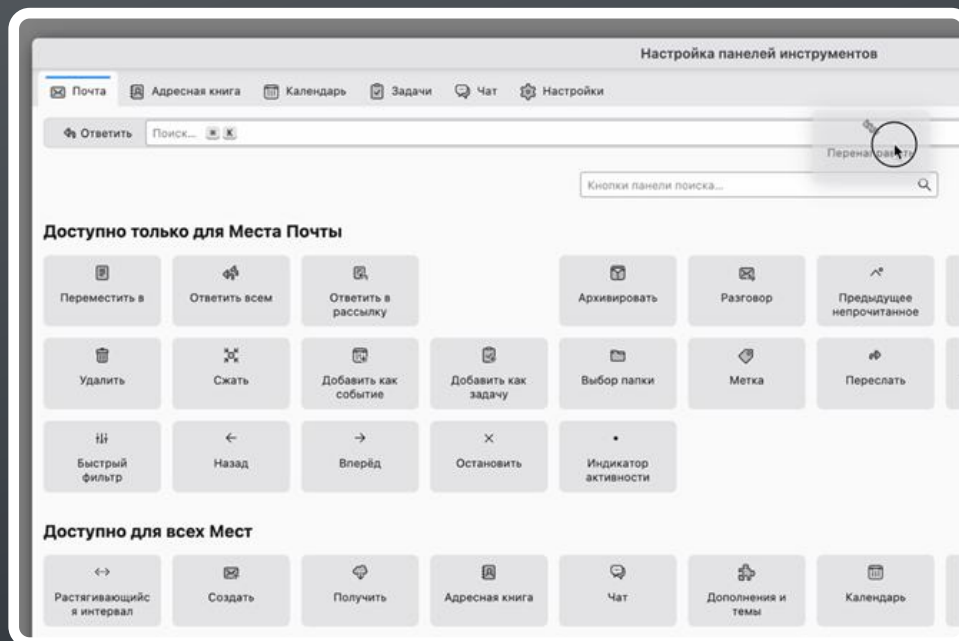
Настройка панелей инструментов

Почта Адресная книга Календарь Задачи Чат Настройки

Ответить Поиск... Перена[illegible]

Кнопки панели поиска...

Доступно только для Места Почты

Переместить в

Ответить всем

Ответить в рассылку

Архивировать

Разговор

Предыдущее непрочитанное

Удалить

Сжать

Добавить как событие

Добавить как задачу

Выбор папки

Метка

Переслать

Быстрый фильтр

Назад

Вперёд

Остановить

Индикатор активности

Доступно для всех Мест

Растягивающийся интервал

Создать

Получить

Адресная книга

Чат

Дополнения и темы

Календарь